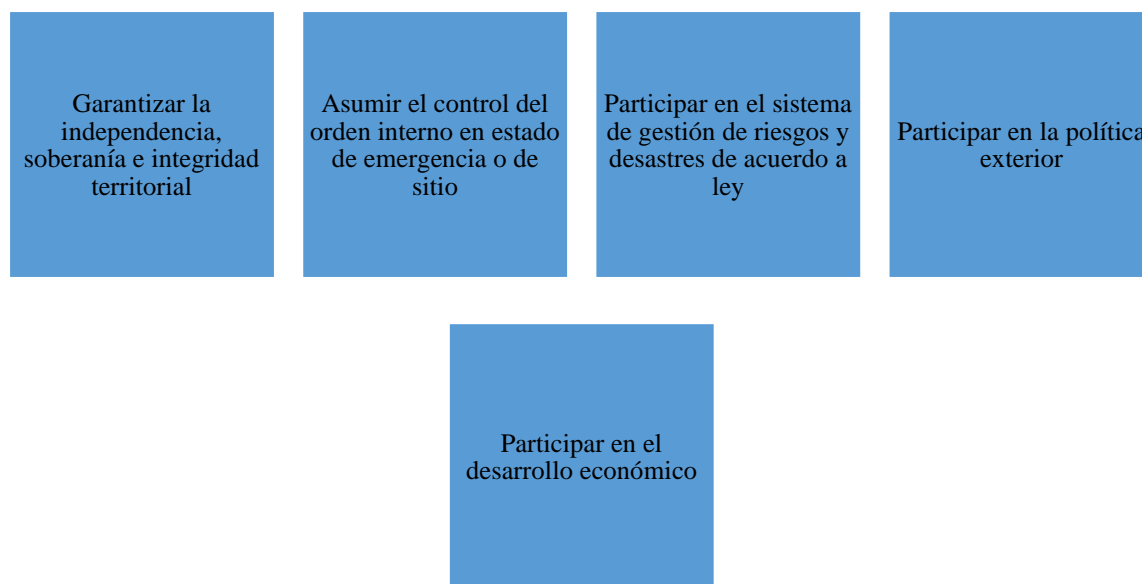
Garantizar la independencia, soberanía e integridad territorial

Asumir el control del orden interno en estado de emergencia o de sitio

Participar en el sistema de gestión de riesgos y desastres de acuerdo a ley

Participar en la política exterior

Participar en el desarrollo económico